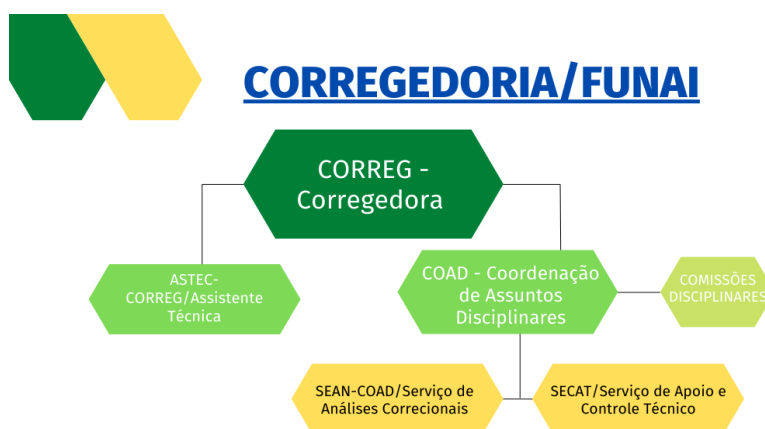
CORREGEDORIA/FUNAI

CORREG - Corregedora

ASTEC-CORREG/Assistente Técnica

COAD - Coordenação de Assuntos Disciplinares

COMISSÕES DISCIPLINARES

SEAN-COAD/Serviço de Análises Correcionais

SECAT/Serviço de Apoio e Controle Técnico